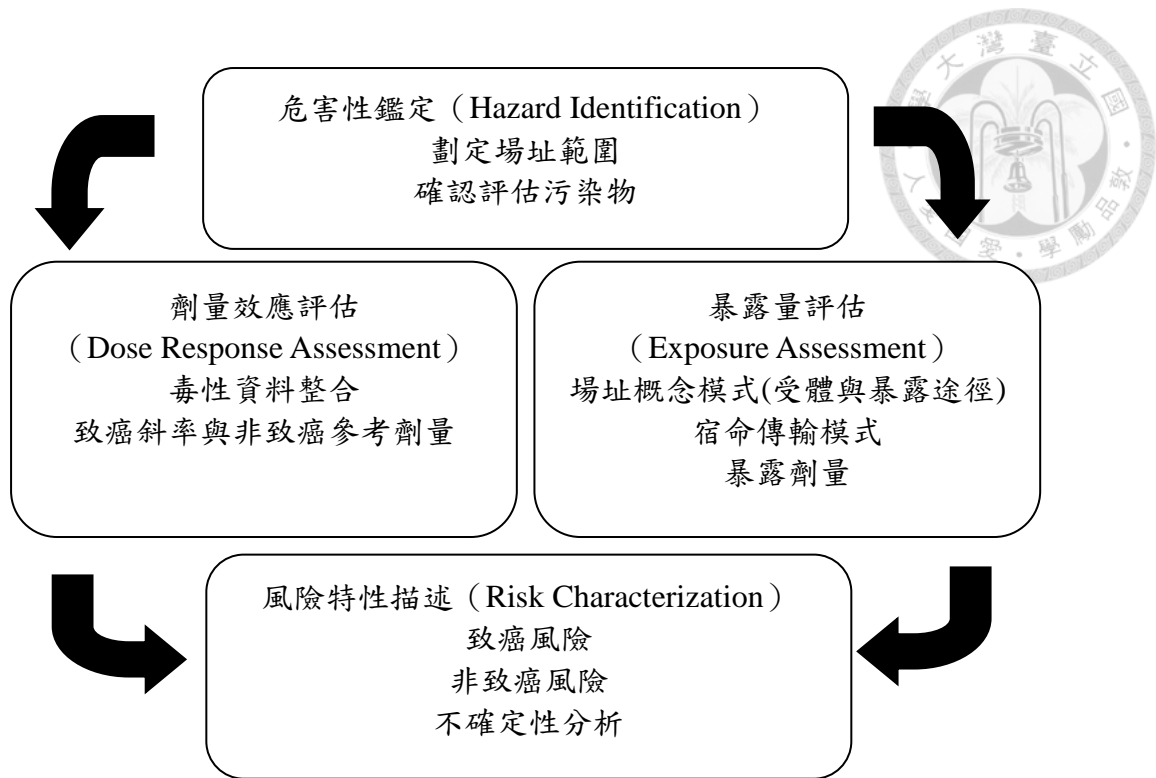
危害性鑑定（Hazard Identification）
劃定場址範圍
確認評估污染物

劑量效應評估
（Dose Response Assessment）
毒性資料整合
致癌斜率與非致癌參考劑量

暴露量評估
（Exposure Assessment）
場址概念模式(受體與暴露途徑)
宿命傳輸模式
暴露劑量

風險特性描述（Risk Characterization）
致癌風險
非致癌風險
不確定性分析

國立臺灣大學 愛·學·勤·敦·品